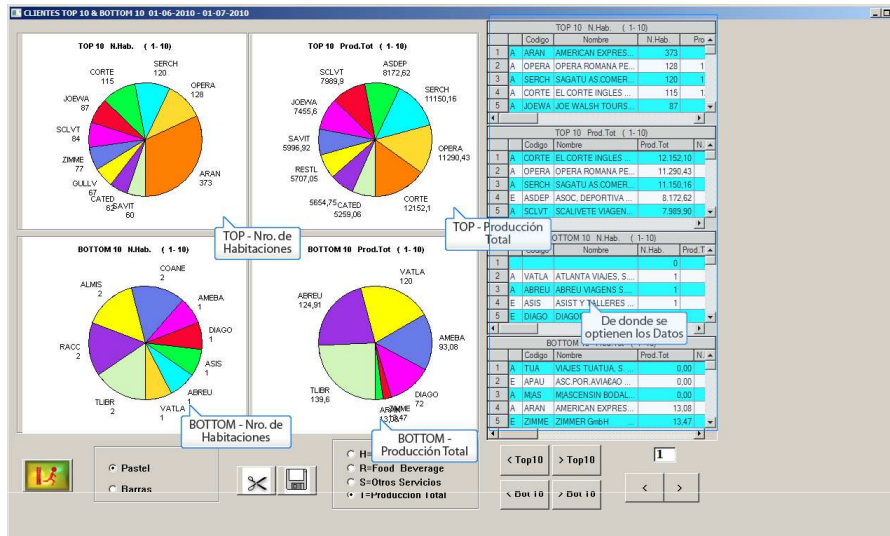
CLIENTES TOP 10 & BOTTOM 10 01-06-2010 - 01-07-2010

TOP 10 N.Hab. ( 1- 10)

SERCH 120
OPERA 128
CORTE 115
JOEWA 87
SCLVT 84
ZIMME 77
GULLV 67
CATED 63
SAVIT 60
ARAN 373

TOP 10 Prod.Tot ( 1- 10)

ASDEP 8172,62
SCLVT 7989,9
SERCH 11150,16
JOEWA 7455,6
SAVIT 5996,92
OPERA 11290,43
RESTL 5707,05
5654,75
CATED 5259,06
CORTE 12152,1

TOP - Nro. de Habitaciones

TOP - Producción Total

BOTTOM 10 N.Hab. ( 1- 10)

COANE 2
ALMIS 2
AMEBA 1
DIAGO 1
RACC 2
ASIS 1
ABREU 1
TLIBR 2
VATLA 1

BOTTOM 10 Prod.Tot ( 1- 10)

VATLA 120
ABREU 124,91
AMEBA 93,08
TLIBR 139,6
DIAGO 72
ARAN 13,08
ZIMME 13,47

BOTTOM - Nro. de Habitaciones

BOTTOM - Producción Total

| | | Codigo | Nombre | N.Hab. | Pro |
|---|---|---|---|---|---|
| 1 | A | ARAN | AMERICAN EXPRES... | 373 | |
| 2 | A | OPERA | OPERA ROMANA PE... | 128 | 1 |
| 3 | A | SERCH | SAGATU AS.COMER... | 120 | 1 |
| 4 | A | CORTE | EL CORTE INGLES ... | 115 | 1 |
| 5 | A | JOEWA | JOE WALSH TOURS... | 87 | |

TOP 10 Prod.Tot ( 1- 10)

| | | Codigo | Nombre | Prod.Tot |
|---|---|---|---|---|
| 1 | A | CORTE | EL CORTE INGLES ... | 12.152,10 |
| 2 | A | OPERA | OPERA ROMANA PE... | 11.290,43 |
| 3 | A | SERCH | SAGATU AS.COMER... | 11.150,16 |
| 4 | E | ASDEP | ASOC. DEPORTIVA ... | 8.172,62 |
| 5 | A | SCLVT | SCALIVETE VIAGEN... | 7.989,90 |

BOTTOM 10 N.Hab. ( 1- 10)

| | | Codigo | Nombre | N.Hab. | Prod.T |
|---|---|---|---|---|---|
| 1 | | | | 0 | |
| 2 | A | VATLA | ATLANTA VIAJES. S.... | 1 | |
| 3 | A | ABREU | ABREU VIAGENS S... | 1 | |
| 4 | E | ASIS | ASIST Y TALLERES ... | 1 | |
| 5 | E | DIAGO | DIAGO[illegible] | | |

De donde se optienen los Datos

BOTTOM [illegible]

| | | Codigo | Nombre | Prod.Tot |
|---|---|---|---|---|
| 1 | A | TUA | VIAJES TUATUA, S.... | 0,00 |
| 2 | E | APAU | ASC.POR.AVIACAO ... | 0,00 |
| 3 | A | MAS | M|ASCENSIN BODAL... | 0,00 |
| 4 | A | ARAN | AMERICAN EXPRES... | 13,08 |
| 5 | E | ZIMME | ZIMMER GmbH | 13,47 |

Pastel
Barras

H=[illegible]
R=Food Beverage
S=Otros Servicios
T=Produccion Total

< Top10
> Top10
< Bot 10
> Bot 10
1
<
>